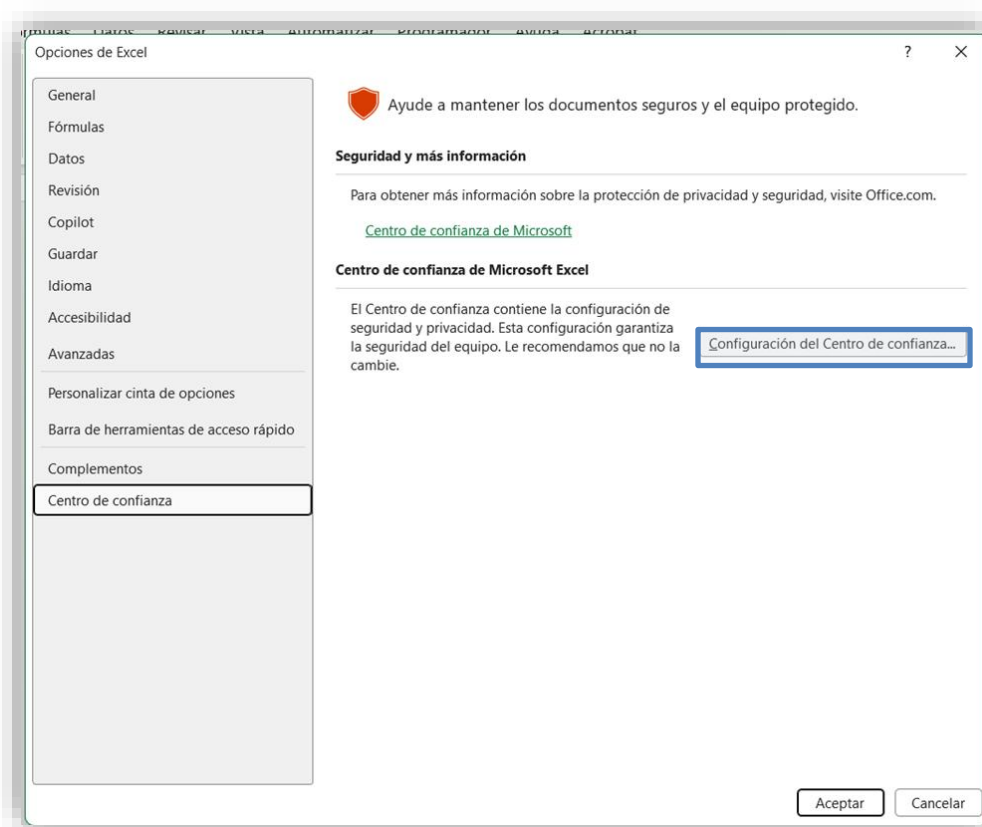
rmulas Datos Revisar Vista Automatizar Programador Ayuda Acrobat

Opciones de Excel

? ×

General
Fórmulas
Datos
Revisión
Copilot
Guardar
Idioma
Accesibilidad
Avanzadas
Personalizar cinta de opciones
Barra de herramientas de acceso rápido
Complementos
Centro de confianza

Ayude a mantener los documentos seguros y el equipo protegido.

Seguridad y más información

Para obtener más información sobre la protección de privacidad y seguridad, visite Office.com.

Centro de confianza de Microsoft

Centro de confianza de Microsoft Excel

El Centro de confianza contiene la configuración de seguridad y privacidad. Esta configuración garantiza la seguridad del equipo. Le recomendamos que no la cambie.

Configuración del Centro de confianza...

Aceptar

Cancelar